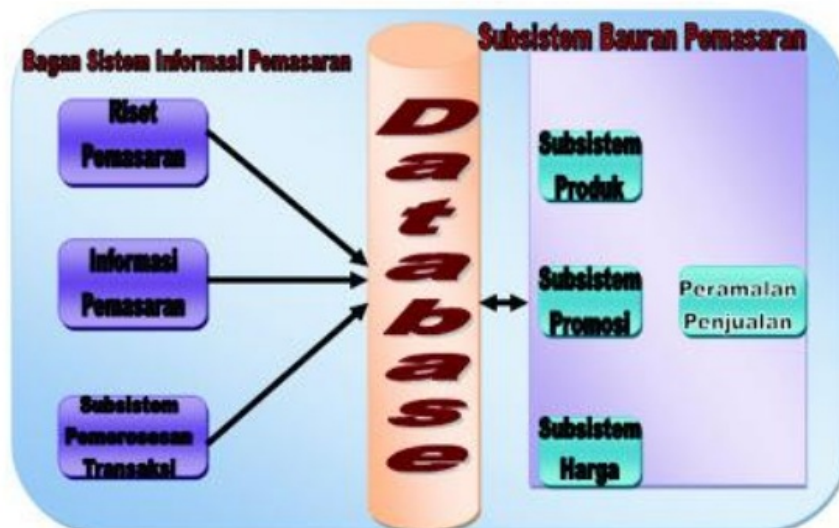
Bagan Sistem Informasi Pemasaran

Subsistem Bauran Pemasaran

Riset Pemasaran

Informasi Pemasaran

Subsistem Pemerosesan Transaksi

Database

Subsistem Produk

Subsistem Promosi

Subsistem Harga

Peramalan Penjualan